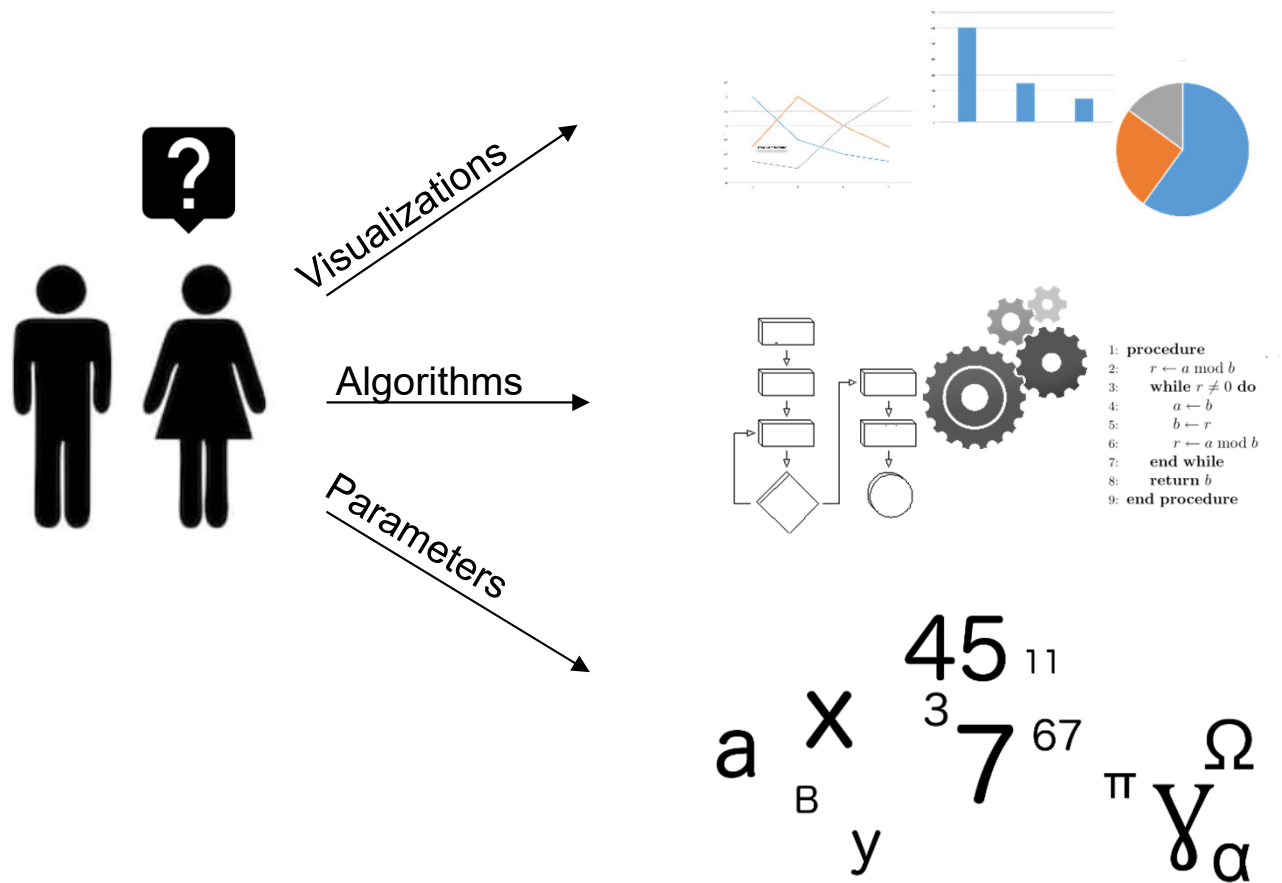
?

Visualizations

Algorithms

Parameters

1: **procedure**
2: $r \leftarrow a \bmod b$
3: **while** $r \neq 0$ **do**
4: $a \leftarrow b$
5: $b \leftarrow r$
6: $r \leftarrow a \bmod b$
7: **end while**
8: **return** $b$
9: **end procedure**

45 11

a x 3 7 67 π γ Ω

B y α